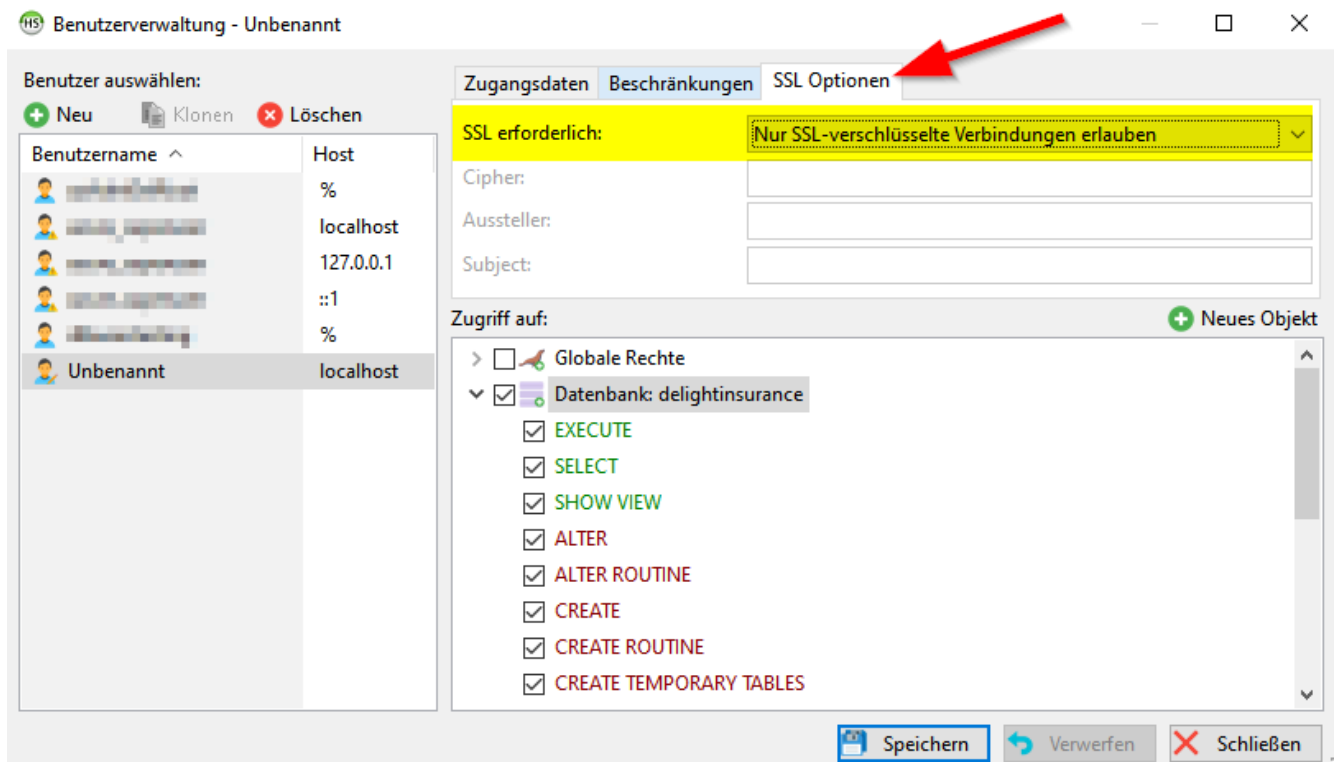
Benutzerverwaltung - Unbenannt

Benutzer auswählen:

Neu Klonen Löschen

| Benutzername | Host |
|---|---|
| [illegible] | % |
| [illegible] | localhost |
| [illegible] | 127.0.0.1 |
| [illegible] | ::1 |
| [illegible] | % |
| Unbenannt | localhost |

Zugangsdaten Beschränkungen SSL Optionen

SSL erforderlich: Nur SSL-verschlüsselte Verbindungen erlauben

Cipher:

Aussteller:

Subject:

Zugriff auf:

Neues Objekt

Globale Rechte

Datenbank: delightinsurance

EXECUTE

SELECT

SHOW VIEW

ALTER

ALTER ROUTINE

CREATE

CREATE ROUTINE

CREATE TEMPORARY TABLES

Speichern Verwerfen Schließen